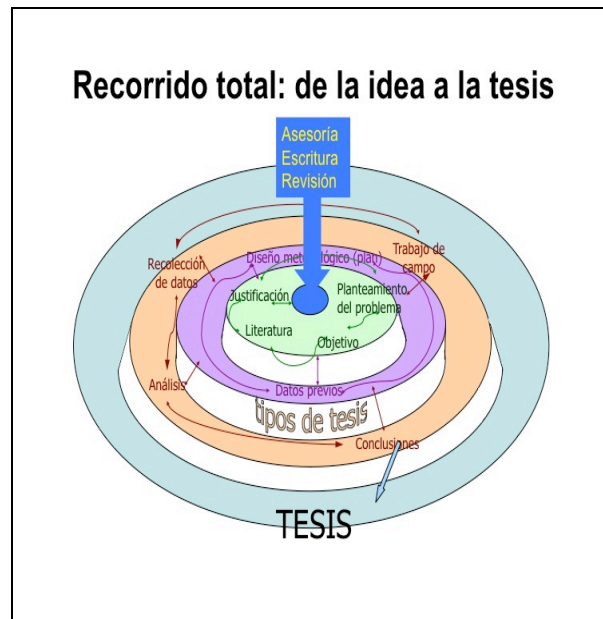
Recorrido total: de la idea a la tesis

Asesoría
Escritura
Revisión

Recolección de datos

Diseño metodológico (plan)

Trabajo de campo

Justificación

Planteamiento del problema

Literatura

Objetivo

Análisis

Datos previos

tipos de tesis

Conclusiones

TESIS